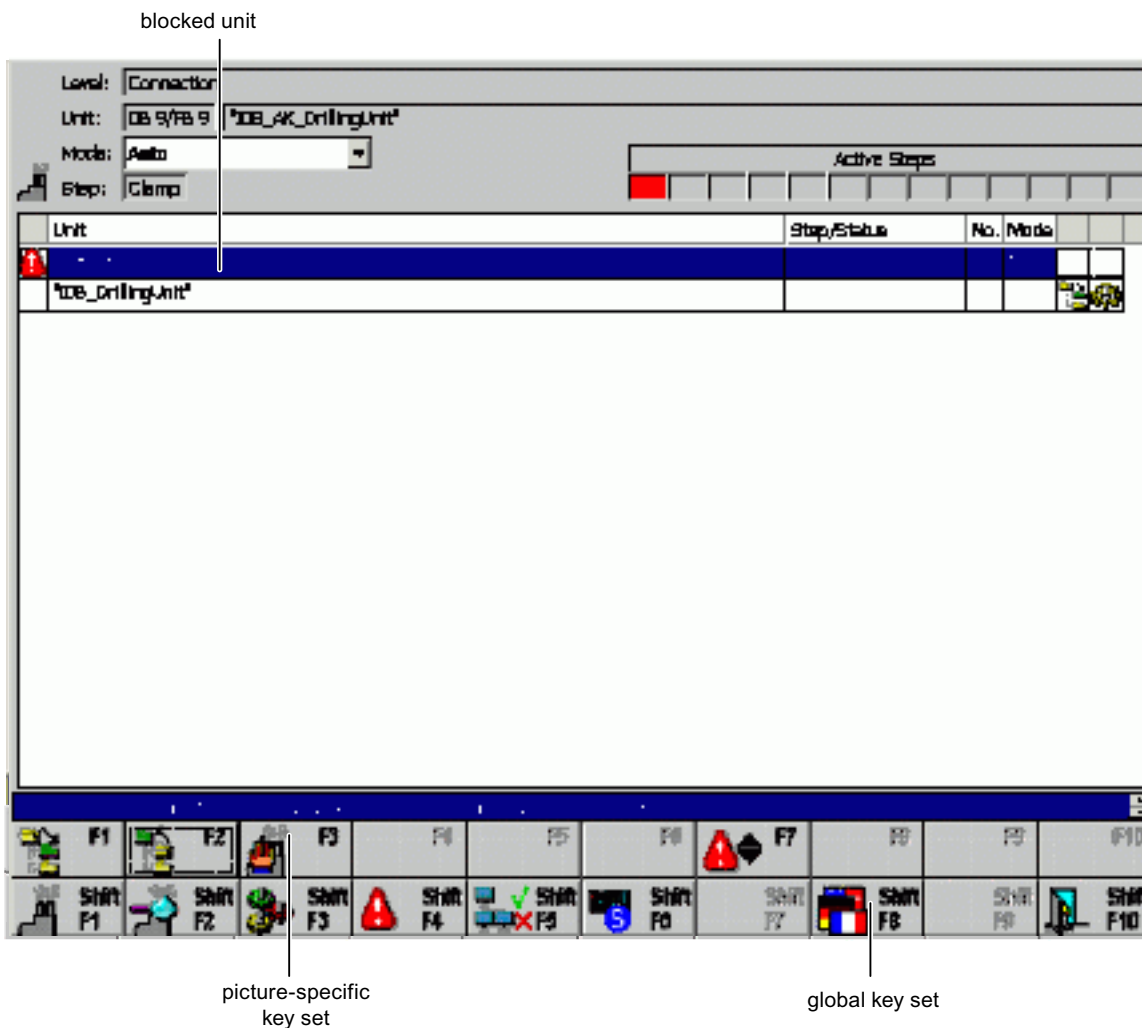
blocked unit

Level: Connection
Unit: DB 9/FB 9 "DB_AK_DrillingUnit"
Mode: Auto
Step: Clamp

Active Steps

| Unit | Step/Status | No. | Mode |
|---|---|---|---|
| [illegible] | | | |
| "DB_DrillingUnit" | | | |

F1 F2 F3 F4 F5 F6 F7 F8 F9 F10

Shift F1 Shift F2 Shift F3 Shift F4 Shift F5 Shift F6 Shift F7 Shift F8 Shift F9 Shift F10

picture-specific key set

global key set